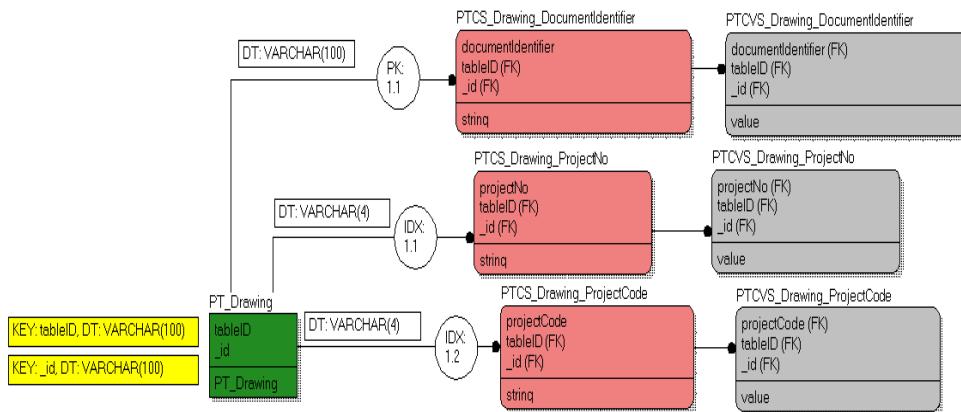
PTCS_Drawing_DocumentIdentifier

documentIdentifier
tableID (FK)
_id (FK)

string

PTCVS_Drawing_DocumentIdentifier

documentIdentifier (FK)
tableID (FK)
_id (FK)

value

DT: VARCHAR(100)

PK:
1.1

PTCS_Drawing_ProjectNo

projectNo
tableID (FK)
_id (FK)

string

PTCVS_Drawing_ProjectNo

projectNo (FK)
tableID (FK)
_id (FK)

value

DT: VARCHAR(4)

IDX:
1.1

PT_Drawing

tableID
_id

PT_Drawing

KEY: tableID, DT: VARCHAR(100)

KEY: _id, DT: VARCHAR(100)

DT: VARCHAR(4)

IDX:
1.2

PTCS_Drawing_ProjectCode

projectCode
tableID (FK)
_id (FK)

string

PTCVS_Drawing_ProjectCode

projectCode (FK)
tableID (FK)
_id (FK)

value